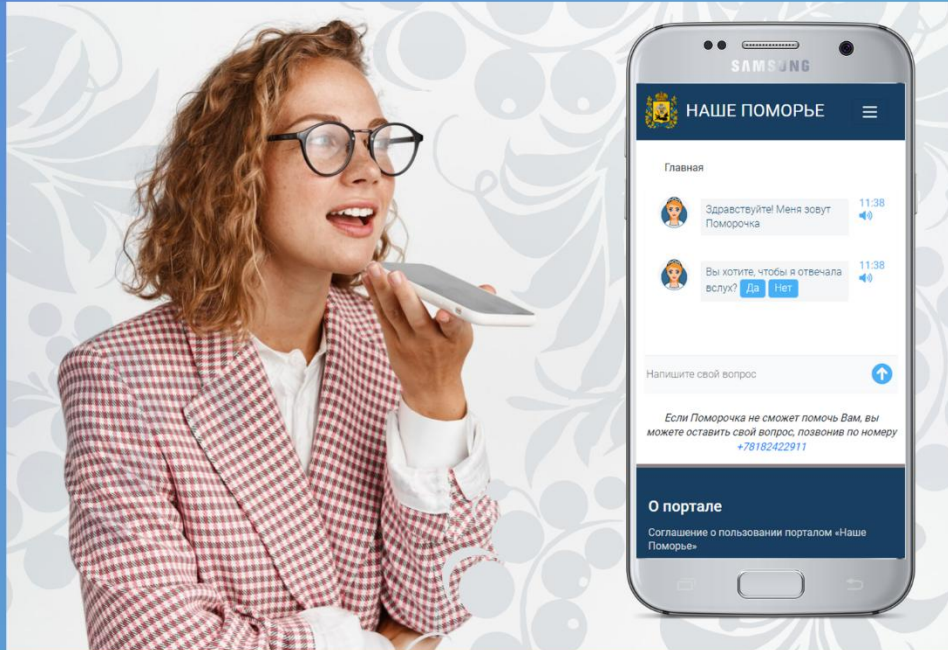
SAMSUNG

НАШЕ ПОМОРЬЕ

Главная

Здравствуйте! Меня зовут Поморочка

11:38

Вы хотите, чтобы я отвечала вслух? Да Нет

11:38

Напишите свой вопрос

Если Поморочка не сможет помочь Вам, вы можете оставить свой вопрос, позвонив по номеру +78182422911

О портале

Соглашение о пользовании порталом «Наше Поморье»